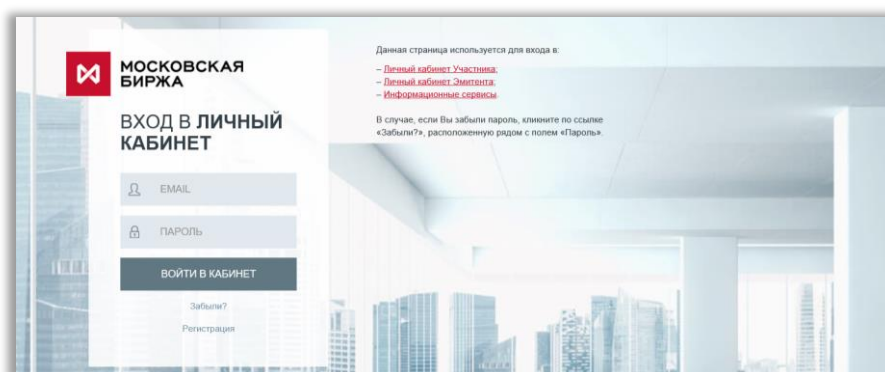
МОСКОВСКАЯ БИРЖА

ВХОД В ЛИЧНЫЙ КАБИНЕТ

EMAIL

ПАРОЛЬ

ВОЙТИ В КАБИНЕТ

Забыли?

Регистрация

Данная страница используется для входа в:

– Личный кабинет Участника;
– Личный кабинет Эмитента;
– Информационные сервисы.

В случае, если Вы забыли пароль, кликните по ссылке «Забыли?», расположенную рядом с полем «Пароль».